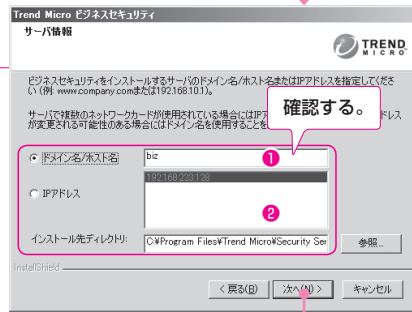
Trend Micro ビジネスセキュリティ

サーバ情報

TREND MICRO

ビジネスセキュリティをインストールするサーバのドメイン名/ホスト名またはIPアドレスを指定してください (例: www.company.comまたは192.168.10.1)。

サーバで複数のネットワークカードが使用されている場合にはIP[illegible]ドレスが変更される可能性のある場合にはドメイン名を使用することを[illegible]

確認する。

ドメイン名/ホスト名

biz

❶

IPアドレス

192.168.223.128

❷

インストール先ディレクトリ:

C:¥Program Files¥Trend Micro¥Security Ser

参照...

InstallShield

< 戻る(B)

次へ(N) >

キャンセル